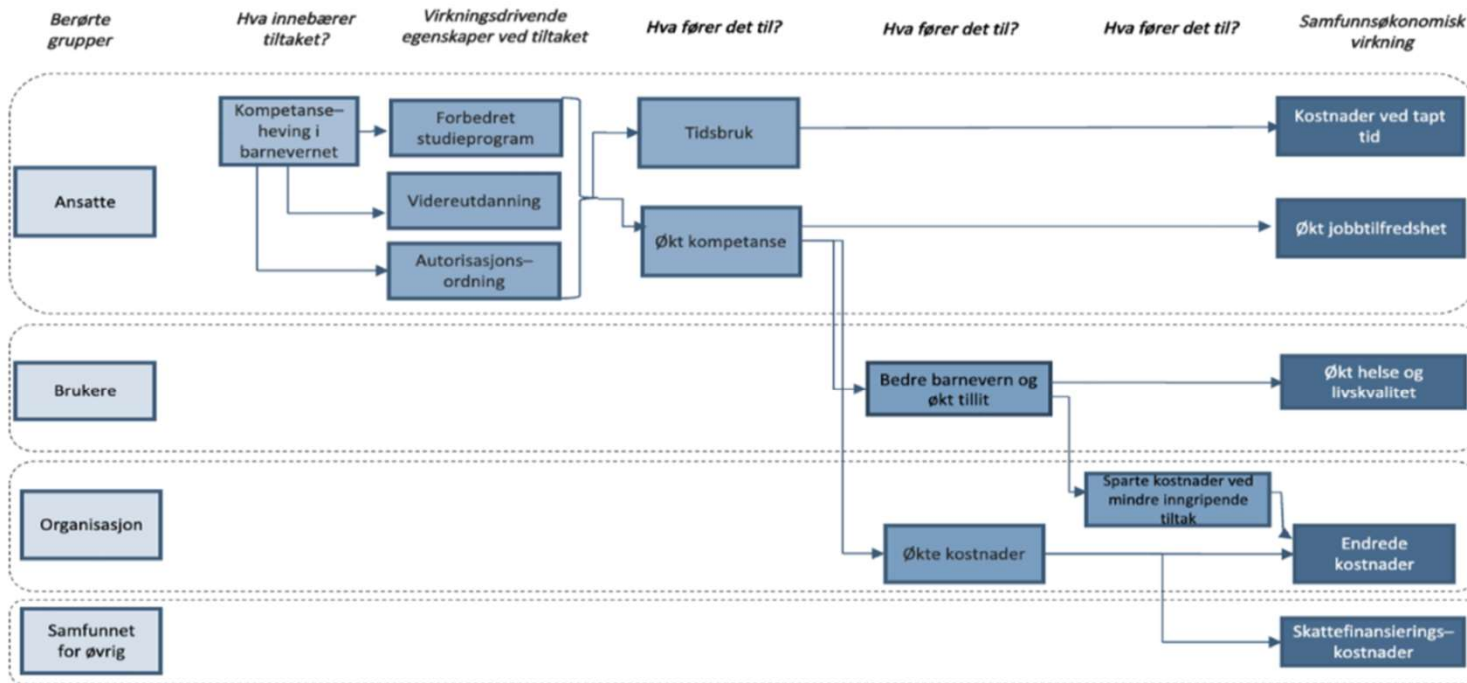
Berørte grupper

Hva innebærer tiltaket?

Virkningsdrivende egenskaper ved tiltaket

Hva fører det til?

Hva fører det til?

Hva fører det til?

Samfunnsøkonomisk virkning

Ansatte

Kompetanse–heving i barnevernet

Forbedret studieprogram

Videreutdanning

Autorisasjons–ordning

Tidsbruk

Økt kompetanse

Kostnader ved tapt tid

Økt jobbtilfredshet

Brukere

Bedre barnevern og økt tillit

Økt helse og livskvalitet

Organisasjon

Sparte kostnader ved mindre inngripende tiltak

Økte kostnader

Endrede kostnader

Samfunnet for øvrig

Skattefinansierings–kostnader